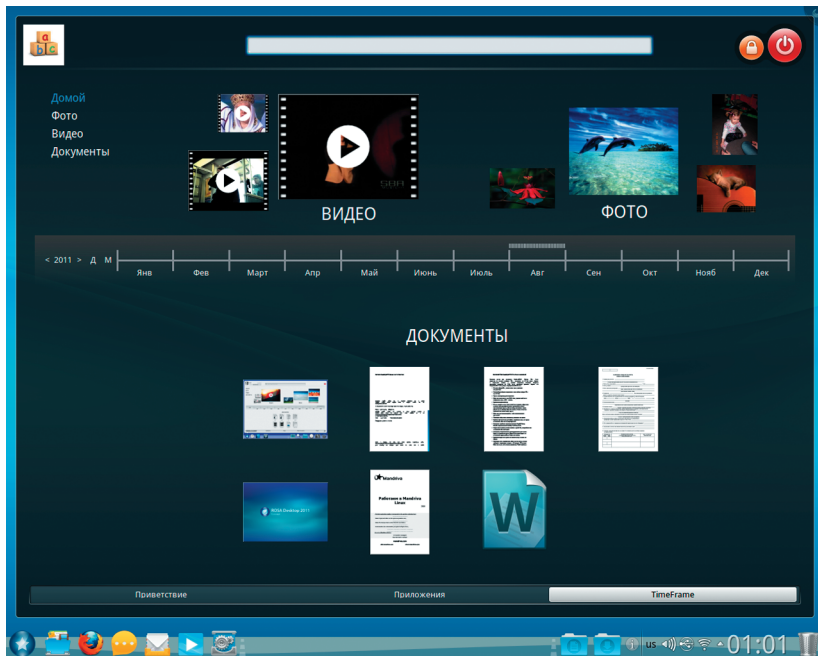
Домой
Фото
Видео
Документы

ВИДЕО

ФОТО

< 2011 > Д М

Янв Фев Март Апр Май Июнь Июль Авг Сен Окт Нояб Дек

ДОКУМЕНТЫ

Mandriva
Работаем в Mandriva Linux

ROSA Desktop 2011

W

Приветствие
Приложения
TimeFrame

us
01:01